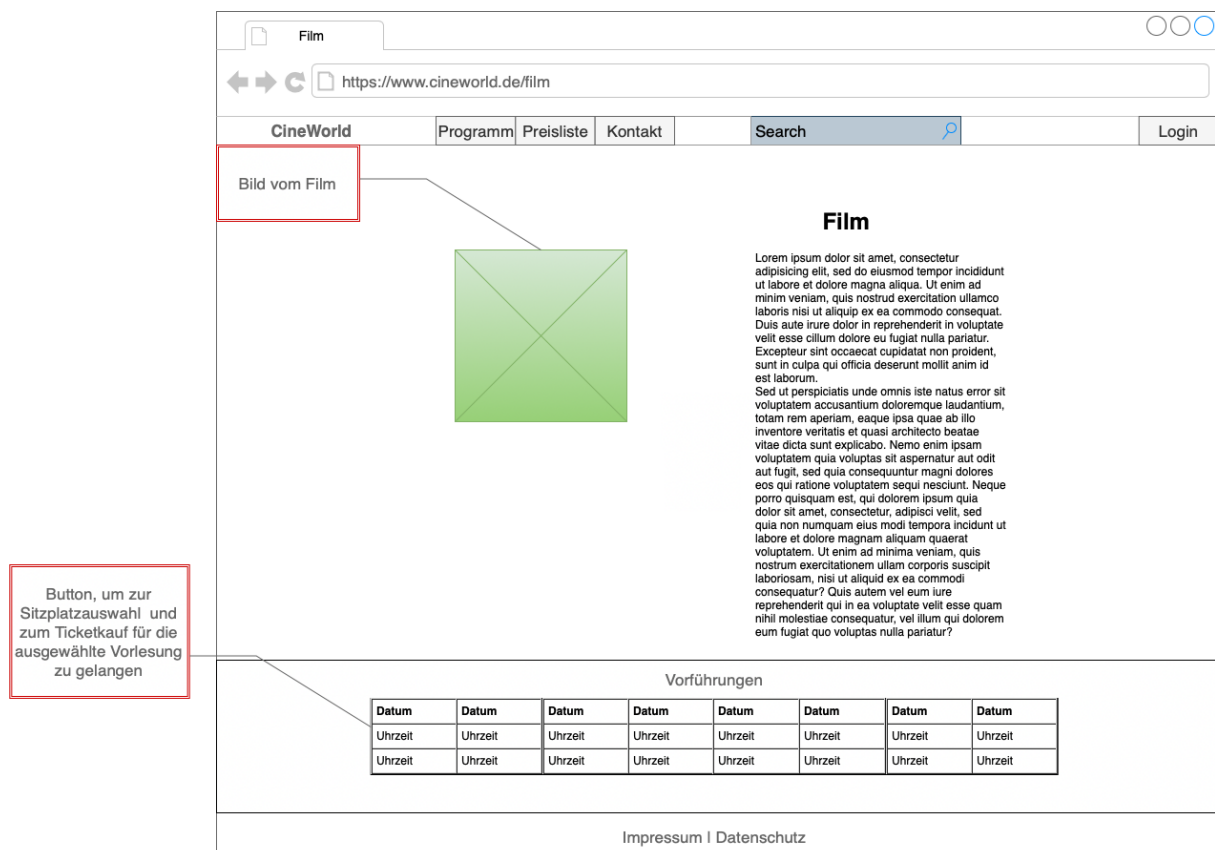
Film

https://www.cineworld.de/film

CineWorld | Programm | Preisliste | Kontakt | Search | Login

Bild vom Film

Film

Lorem ipsum dolor sit amet, consectetur adipisicing elit, sed do eiusmod tempor incididunt ut labore et dolore magna aliqua. Ut enim ad minim veniam, quis nostrud exercitation ullamco laboris nisi ut aliquip ex ea commodo consequat. Duis aute irure dolor in reprehenderit in voluptate velit esse cillum dolore eu fugiat nulla pariatur. Excepteur sint occaecat cupidatat non proident, sunt in culpa qui officia deserunt mollit anim id est laborum.
Sed ut perspiciatis unde omnis iste natus error sit voluptatem accusantium doloremque laudantium, totam rem aperiam, eaque ipsa quae ab illo inventore veritatis et quasi architecto beatae vitae dicta sunt explicabo. Nemo enim ipsam voluptatem quia voluptas sit aspernatur aut odit aut fugit, sed quia consequuntur magni dolores eos qui ratione voluptatem sequi nesciunt. Neque porro quisquam est, qui dolorem ipsum quia dolor sit amet, consectetur, adipisci velit, sed quia non numquam eius modi tempora incidunt ut labore et dolore magnam aliquam quaerat voluptatem. Ut enim ad minima veniam, quis nostrum exercitationem ullam corporis suscipit laboriosam, nisi ut aliquid ex ea commodi consequatur? Quis autem vel eum iure reprehenderit qui in ea voluptate velit esse quam nihil molestiae consequatur, vel illum qui dolorem eum fugiat quo voluptas nulla pariatur?

Button, um zur Sitzplatzauswahl und zum Ticketkauf für die ausgewählte Vorlesung zu gelangen

Vorführungen

| Datum | Datum | Datum | Datum | Datum | Datum | Datum | Datum |
|---|---|---|---|---|---|---|---|
| Uhrzeit | Uhrzeit | Uhrzeit | Uhrzeit | Uhrzeit | Uhrzeit | Uhrzeit | Uhrzeit |
| Uhrzeit | Uhrzeit | Uhrzeit | Uhrzeit | Uhrzeit | Uhrzeit | Uhrzeit | Uhrzeit |

Impressum I Datenschutz